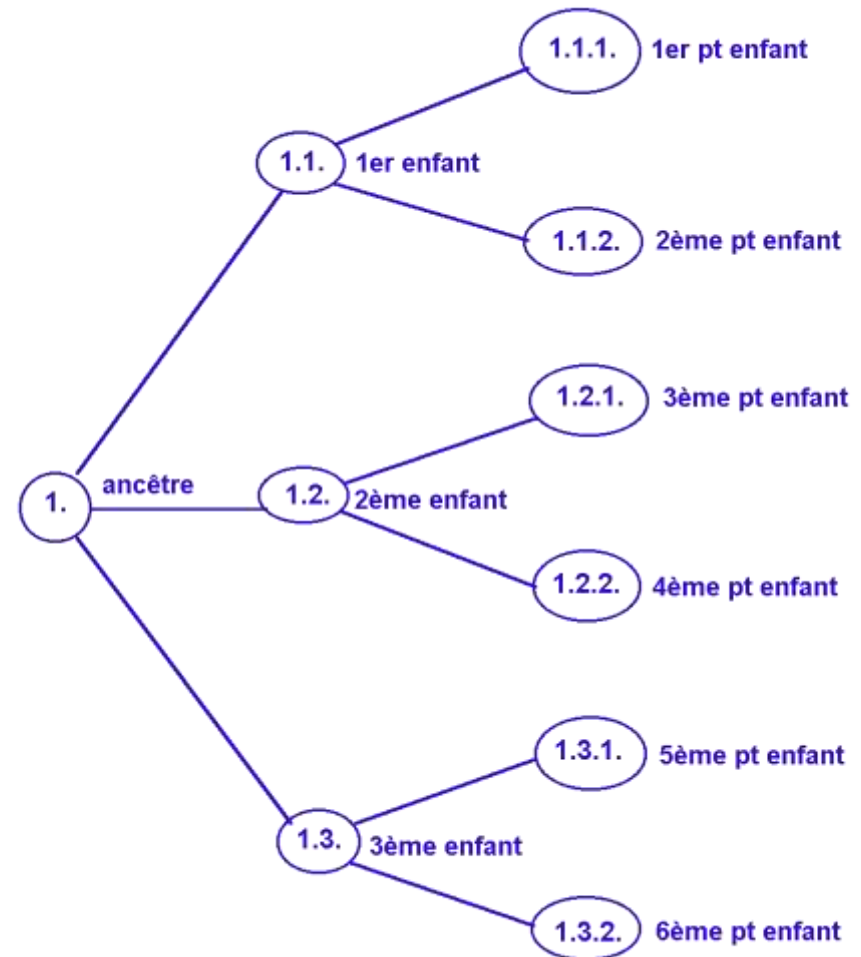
1.1.1. 1er pt enfant

1.1. 1er enfant

1.1.2. 2ème pt enfant

1.2.1. 3ème pt enfant

1. ancêtre

1.2. 2ème enfant

1.2.2. 4ème pt enfant

1.3.1. 5ème pt enfant

1.3. 3ème enfant

1.3.2. 6ème pt enfant